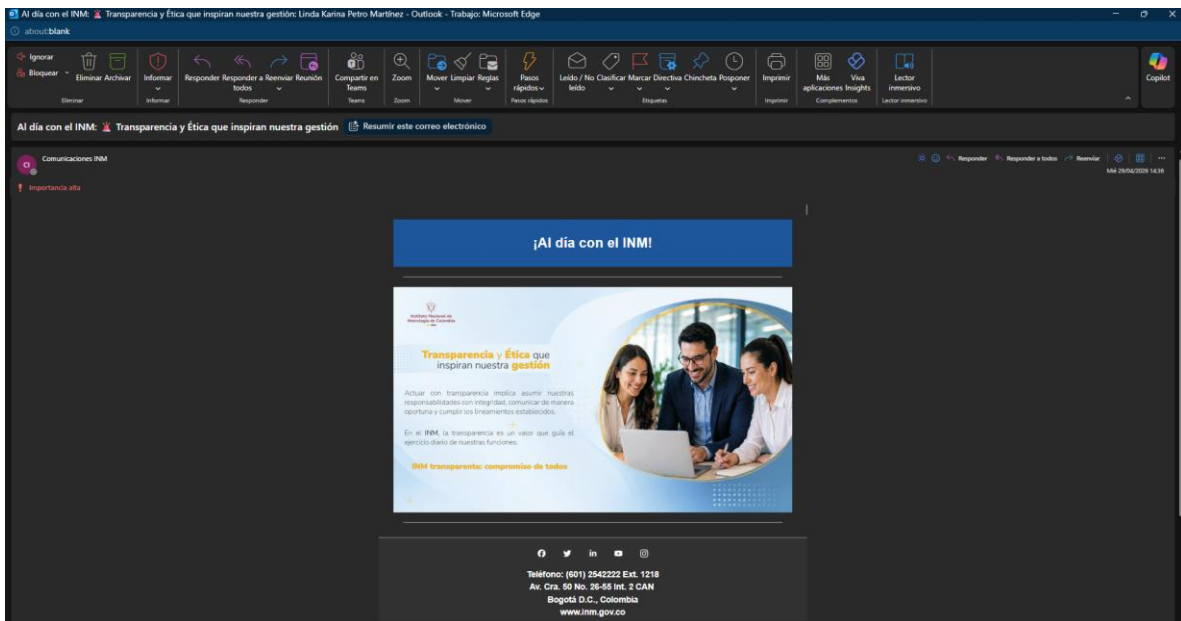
Al día con el INM: Transparencia y Ética que inspiran nuestra gestión: Linda Karina Petro Martínez - Outlook - Trabajo: Microsoft Edge

about:blank

Ignorar
Bloquear
Eliminar Archivar
Eliminar
Informar
Informar
Responder Responder a todos Reenviar Reunión
Responder
Compartir en Teams
Teams
Zoom
Zoom
Mover Limpiar Reglas
Mover
Pasos rápidos
Pasos rápidos
Leído / No leído Clasificar Marcar Directiva Chincheta Posponer
Etiquetas
Imprimir
Imprimir
Más aplicaciones Viva Insights
Complementos
Lector inmersivo
Lector inmersivo
Copilot

Al día con el INM: Transparencia y Ética que inspiran nuestra gestión
Resumir este correo electrónico

CI
Comunicaciones INM
Importancia alta

Responder Responder a todos Reenviar
Mié 29/04/2026 14:38

¡Al día con el INM!

Instituto Nacional de Metrología de Colombia

Transparencia y Ética que inspiran nuestra gestión

Actuar con transparencia implica asumir nuestras responsabilidades con integridad, comunicar de manera oportuna y cumplir los lineamientos establecidos.

En el INM, la transparencia es un valor que guía el ejercicio diario de nuestras funciones.

INM transparente: compromiso de todos

Teléfono: (601) 2542222 Ext. 1218
Av. Cra. 50 No. 26-55 Int. 2 CAN
Bogotá D.C., Colombia
www.inm.gov.co